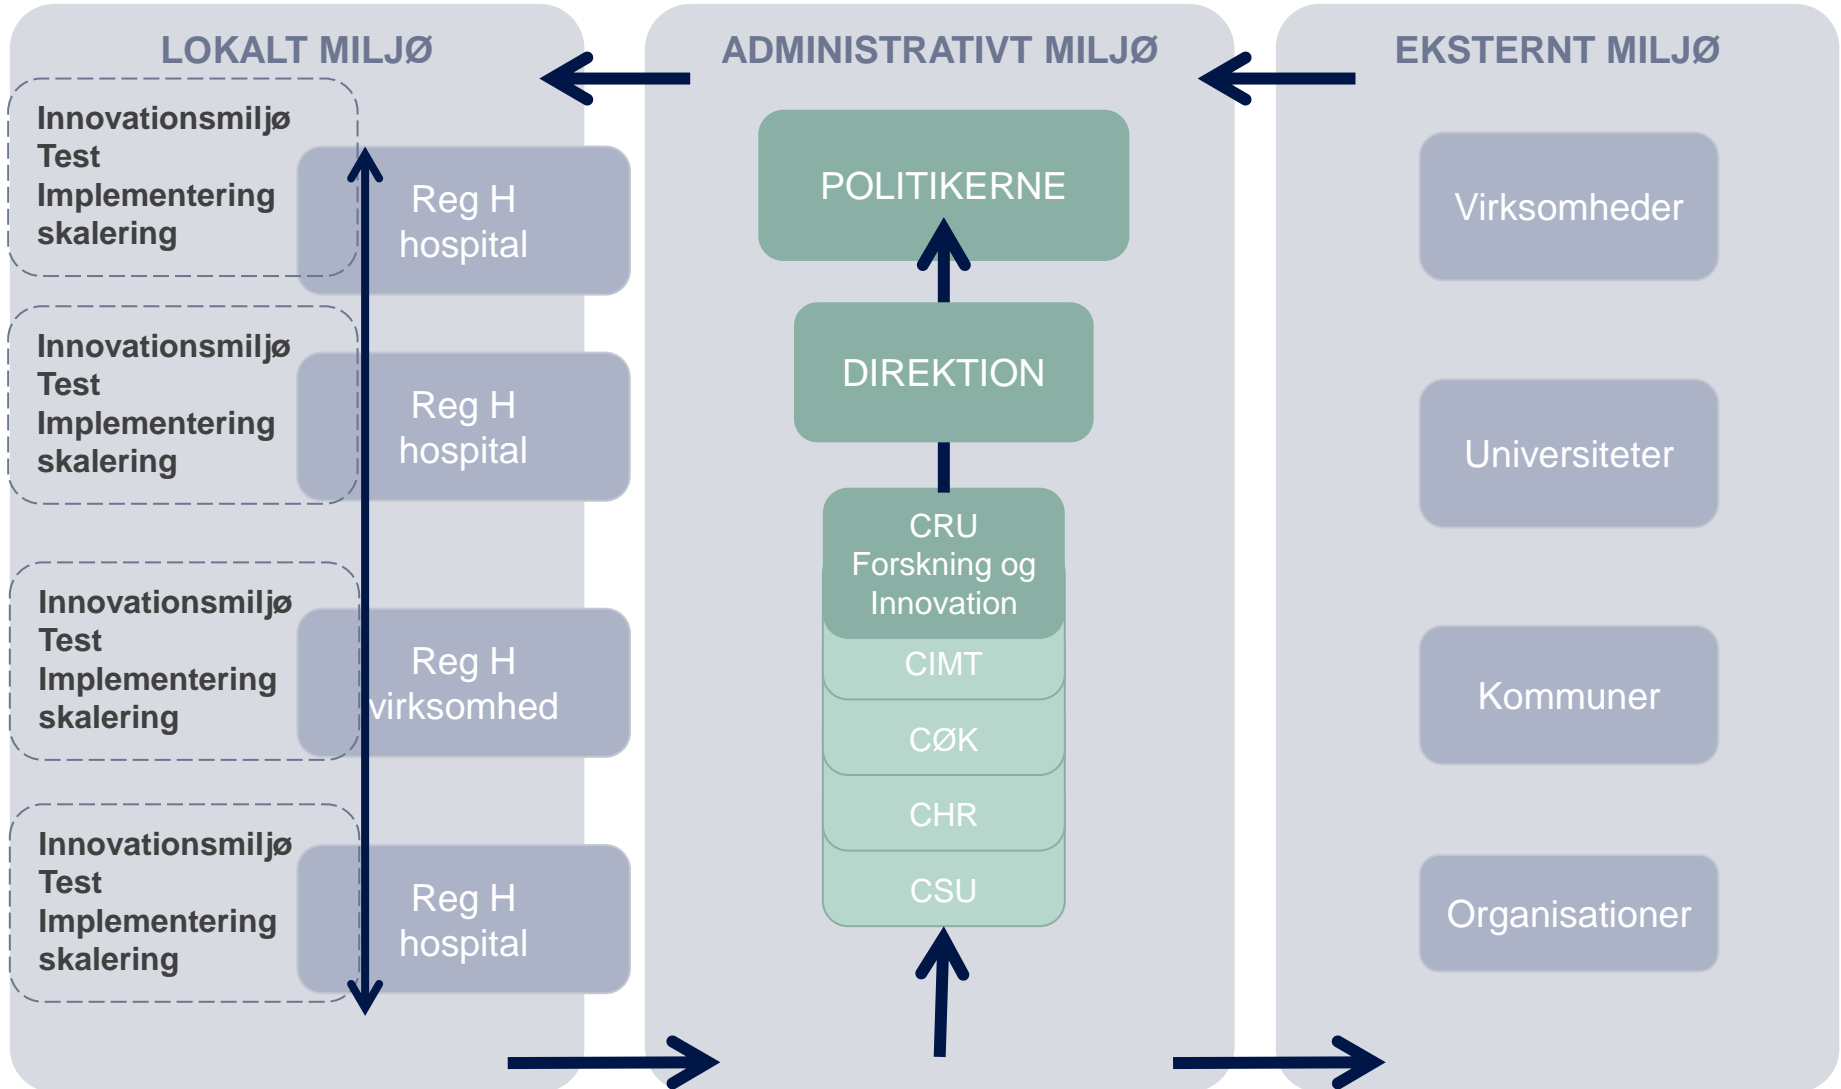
LOKALT MILJØ

Innovationsmiljø
Test
Implementering
skalering

Reg H hospital

Innovationsmiljø
Test
Implementering
skalering

Reg H hospital

Innovationsmiljø
Test
Implementering
skalering

Reg H virksomhed

Innovationsmiljø
Test
Implementering
skalering

Reg H hospital

ADMINISTRATIVT MILJØ

POLITIKERNE

DIREKTION

CRU
Forskning og
Innovation

CIMT

CØK

CHR

CSU

EKSTERNT MILJØ

Virksomheder

Universiteter

Kommuner

Organisationer